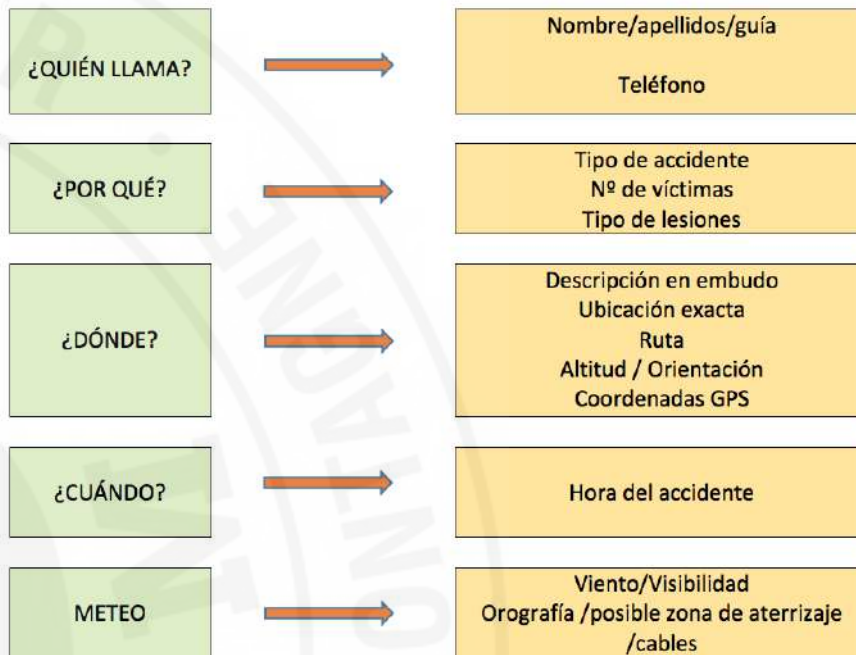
¿QUIÉN LLAMA?

Nombre/apellidos/guía

Teléfono

¿POR QUÉ?

Tipo de accidente
Nº de víctimas
Tipo de lesiones

¿DÓNDE?

Descripción en embudo
Ubicación exacta
Ruta
Altitud / Orientación
Coordenadas GPS

¿CUÁNDO?

Hora del accidente

METEO

Viento/Visibilidad
Orografía /posible zona de aterrizaje /cables